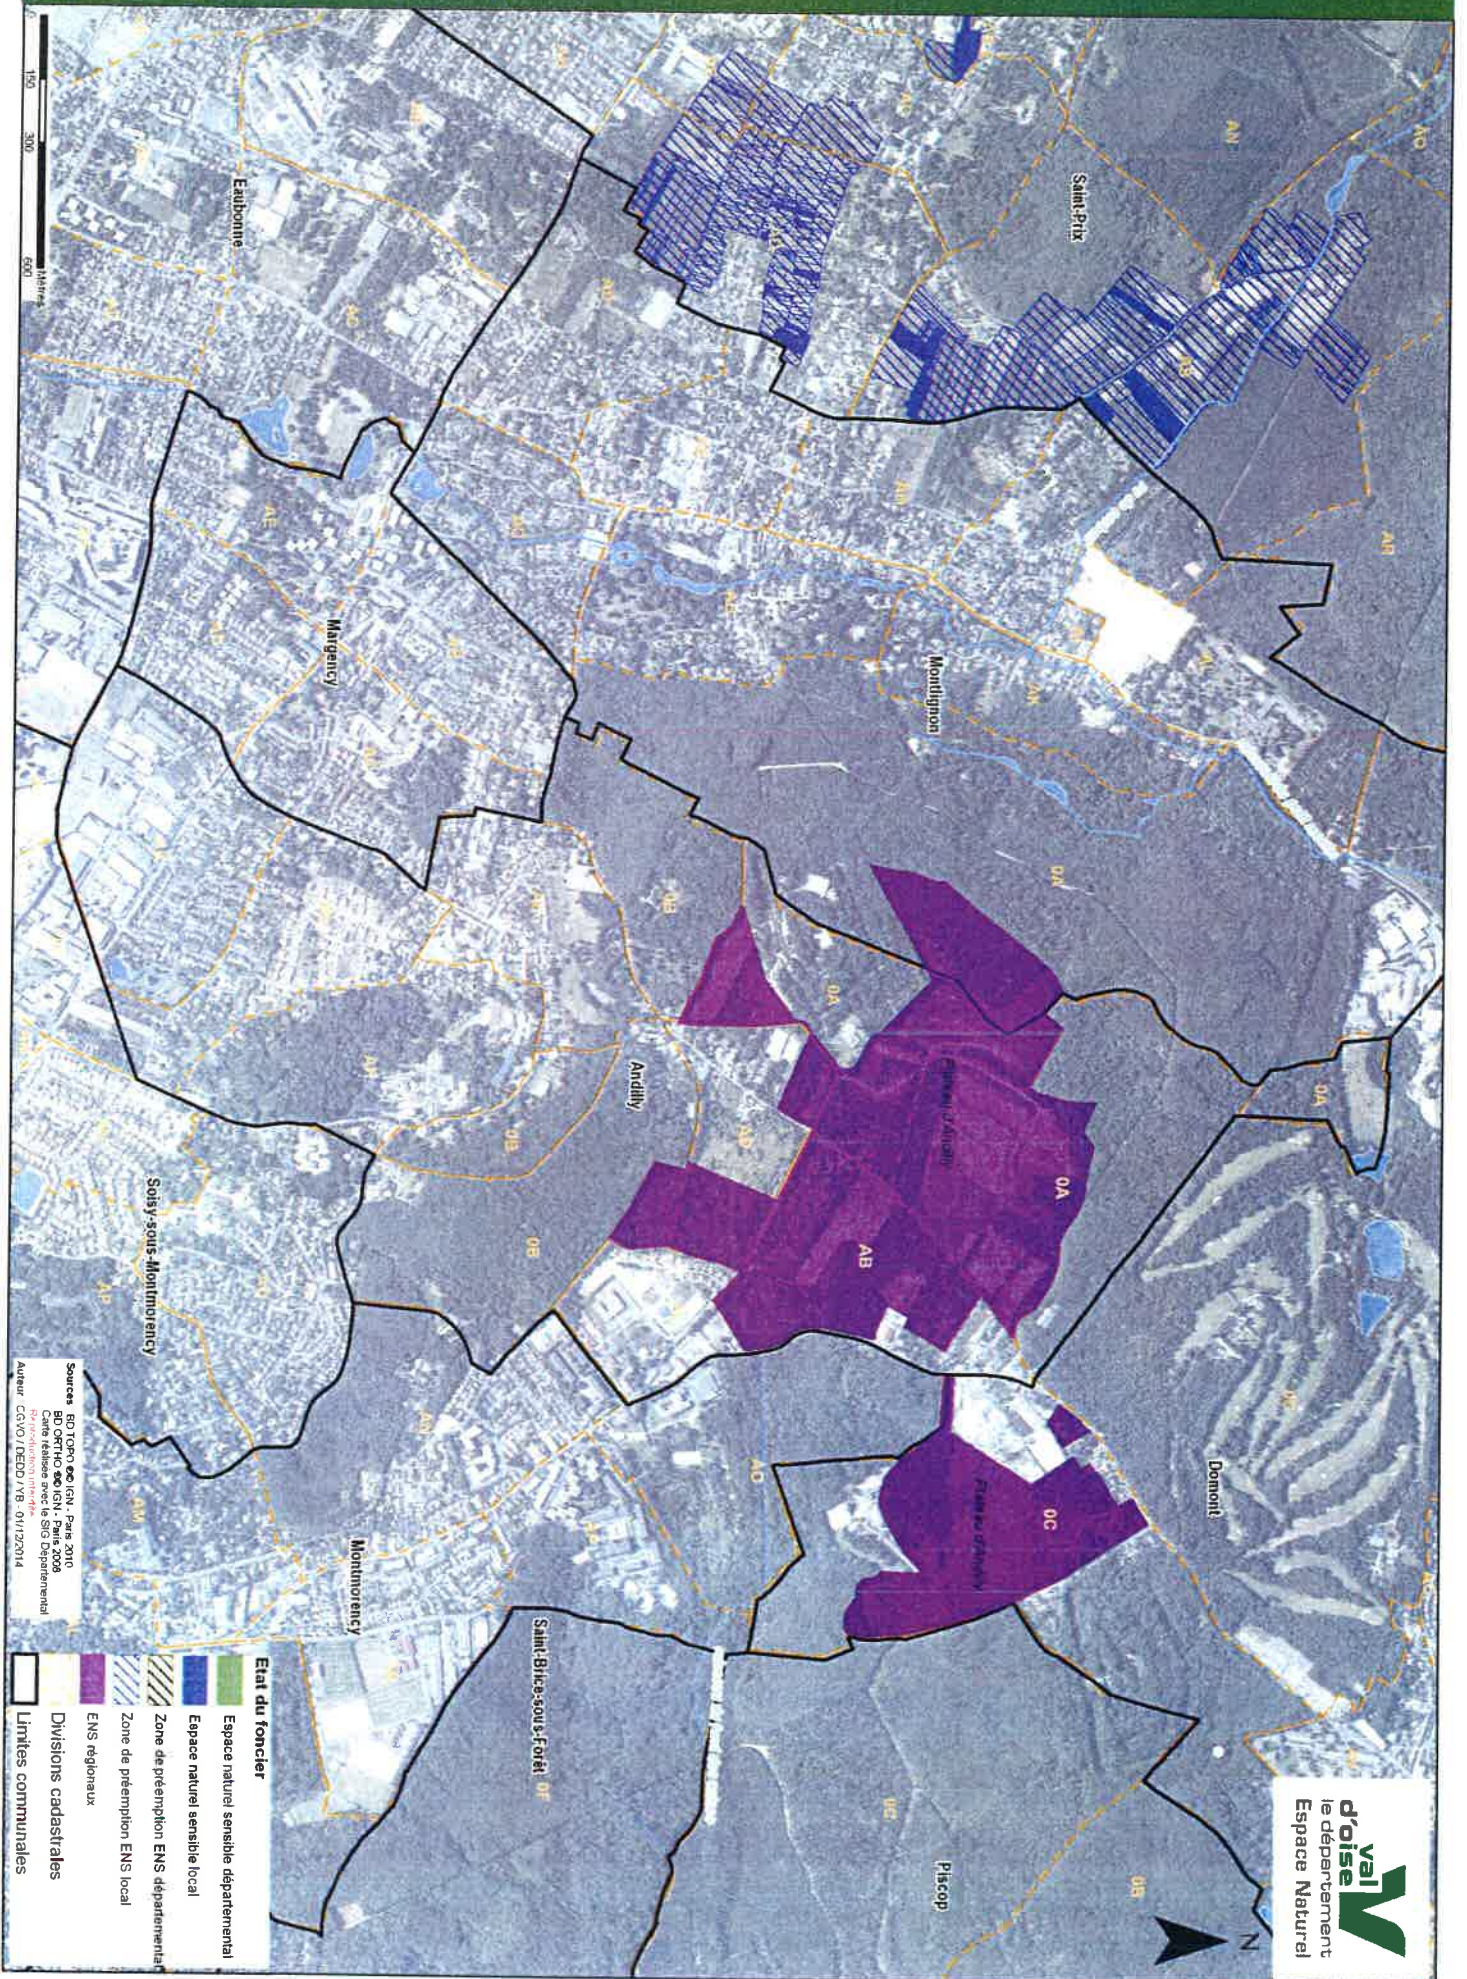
val d'oise le département Espace Naturel

N

0 150 300 600 Mètres

Eaubonne

Saint-Prix

Margency

Montlignon

Andilly

Soisy-sous-Montmorency

Montmorency

Saint-Brice-sous-Forêt

Domont

Piscop

Plateau d'Andilly

Plateau d'Andilly

AB

0A

0C

0B

AD

AL

AE

AP

AM

AN

AO

0A

0B

0E

0F

Etat du foncier

Espace naturel sensible départemental

Espace naturel sensible local

Zone de préemption ENS départementale

Zone de préemption ENS local

ENS régionaux

Divisions cadastrales

Limites communales

Sources : BD TOPO ©IGN - Paris 2010
BD ORTHO ©IGN - Paris 2008
Carte réalisée avec le SIG Départemental
Auteur : CG VO / DEED / YB - 01/12/2014